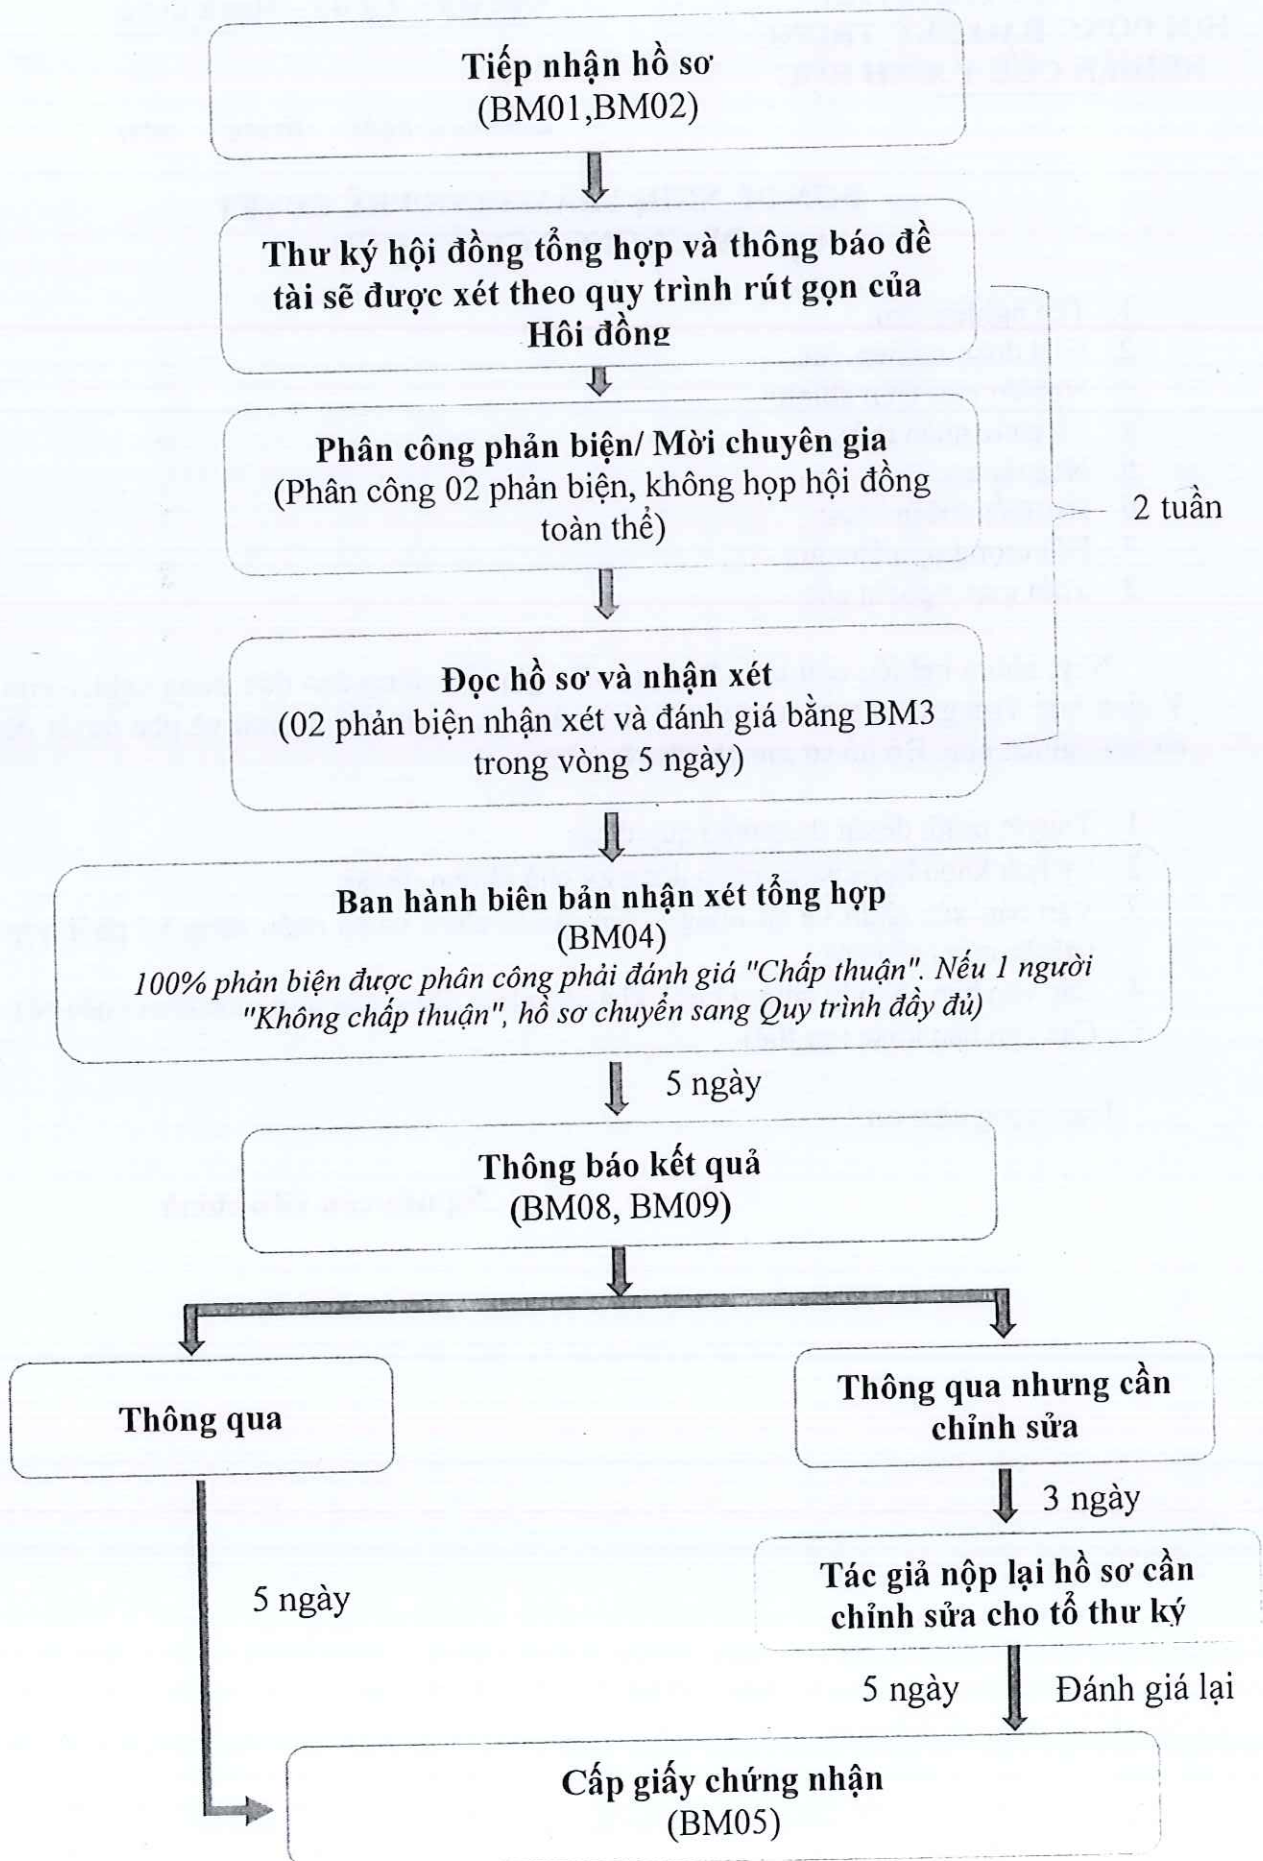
Tiếp nhận hồ sơ
(BM01,BM02)

Thư ký hội đồng tổng hợp và thông báo đề tài sẽ được xét theo quy trình rút gọn của Hội đồng

Phân công phản biện/ Mời chuyên gia
(Phân công 02 phản biện, không họp hội đồng toàn thể)

2 tuần

Đọc hồ sơ và nhận xét
(02 phản biện nhận xét và đánh giá bằng BM3 trong vòng 5 ngày)

Ban hành biên bản nhận xét tổng hợp
(BM04)
100% phản biện được phân công phải đánh giá "Chấp thuận". Nếu 1 người "Không chấp thuận", hồ sơ chuyển sang Quy trình đầy đủ)

5 ngày

Thông báo kết quả
(BM08, BM09)

Thông qua

Thông qua nhưng cần chỉnh sửa

3 ngày

Tác giả nộp lại hồ sơ cần chỉnh sửa cho tổ thư ký

5 ngày

5 ngày

Đánh giá lại

Cấp giấy chứng nhận
(BM05)